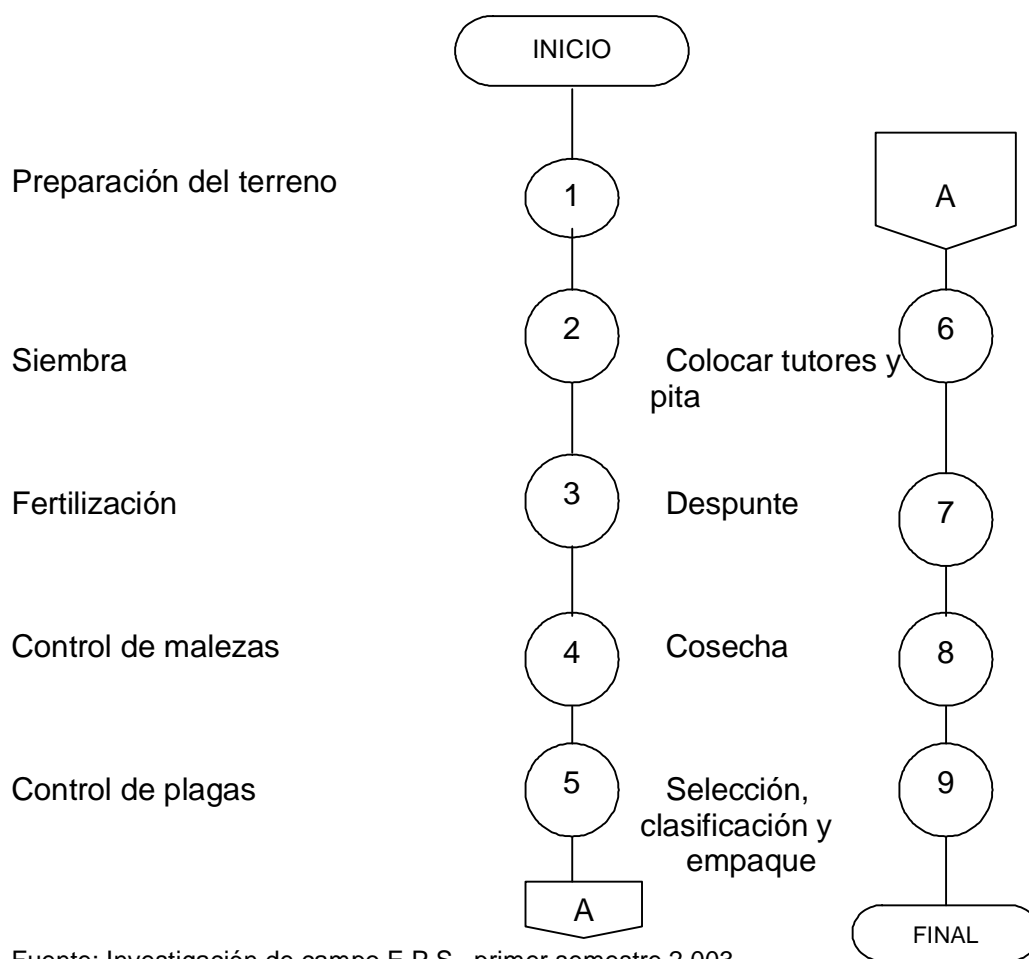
INICIO

Preparación del terreno
1

A

2
Siembra
Colocar tutores y pita
6

Fertilización
3
Despunte
7

Control de malezas
4
Cosecha
8

Control de plagas
5
Selección, clasificación y empaque
9

A

FINAL

Fuente: Investigación de campo E.P.S., primer semestre 2.003